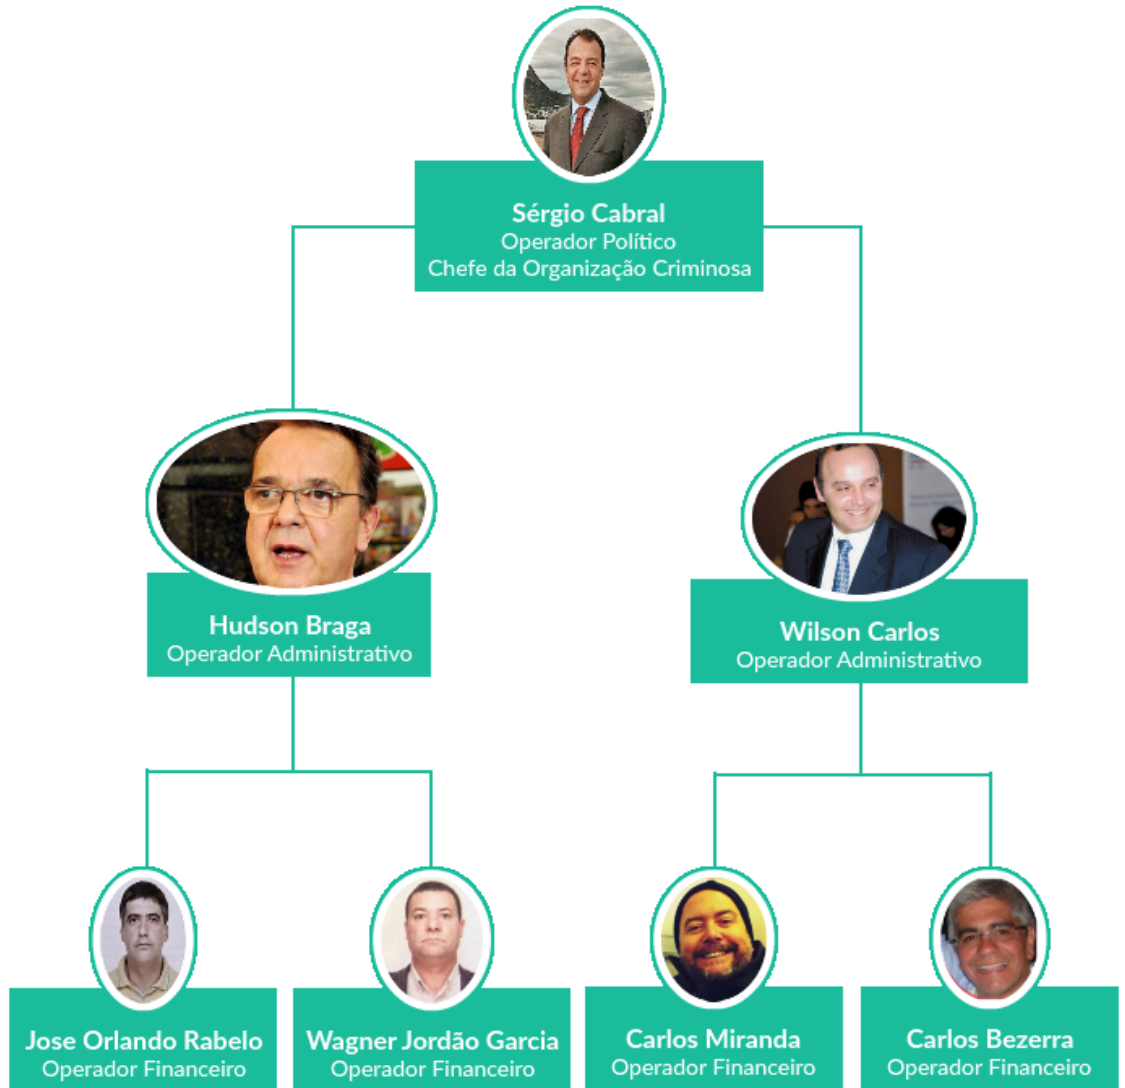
Sérgio Cabral
Operador Político
Chefe da Organização Criminosa

Hudson Braga
Operador Administrativo

Wilson Carlos
Operador Administrativo

Jose Orlando Rabelo
Operador Financeiro

Wagner Jordão Garcia
Operador Financeiro

Carlos Miranda
Operador Financeiro

Carlos Bezerra
Operador Financeiro